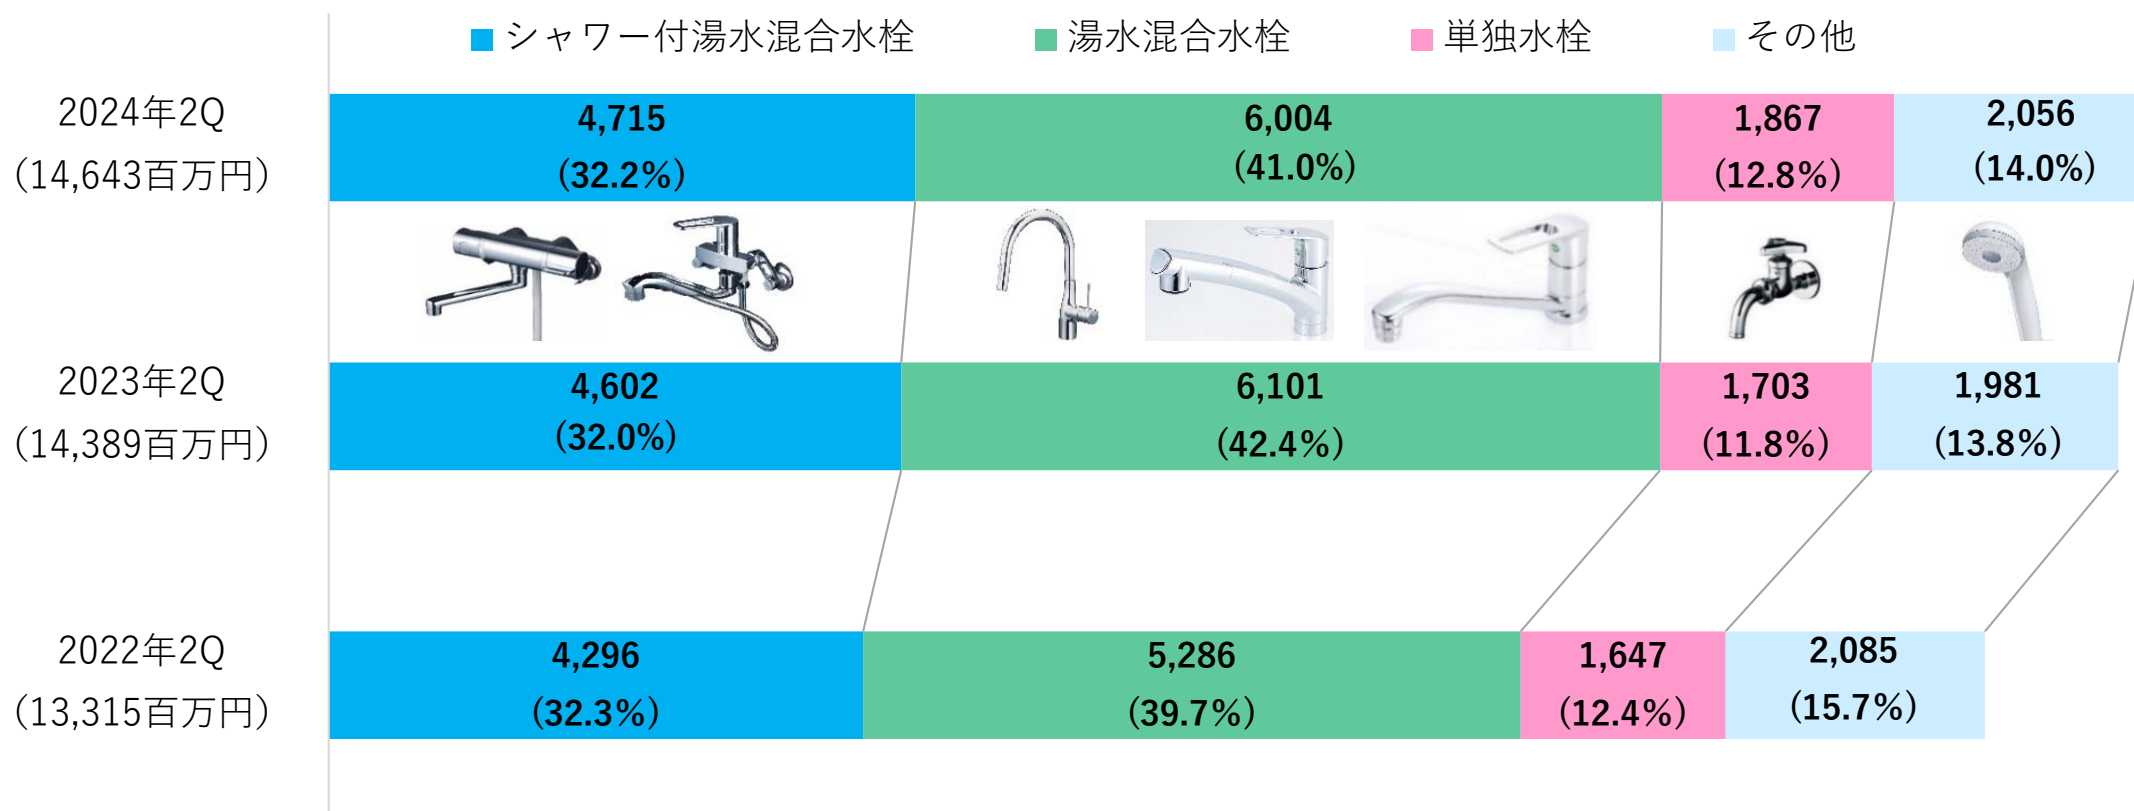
シャワー付湯水混合水栓　湯水混合水栓　単独水栓　その他

2024年2Q
(14,643百万円)

4,715
(32.2%)

6,004
(41.0%)

1,867
(12.8%)

2,056
(14.0%)

2023年2Q
(14,389百万円)

4,602
(32.0%)

6,101
(42.4%)

1,703
(11.8%)

1,981
(13.8%)

2022年2Q
(13,315百万円)

4,296
(32.3%)

5,286
(39.7%)

1,647
(12.4%)

2,085
(15.7%)